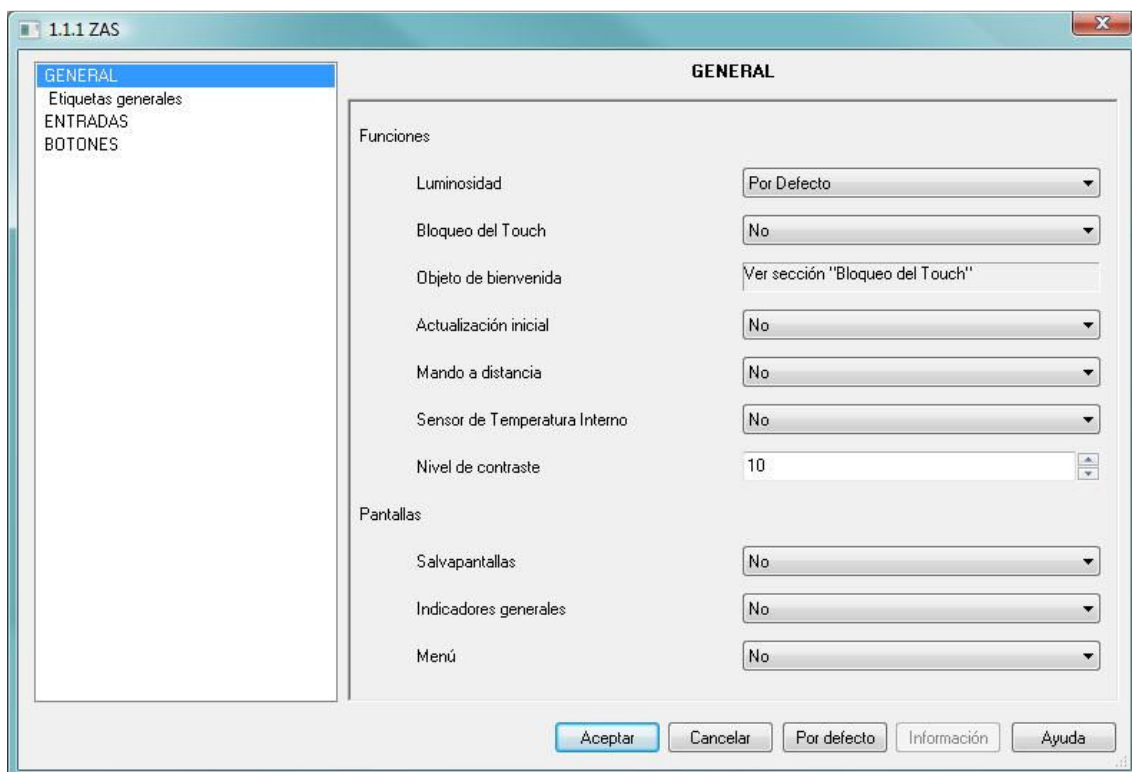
1.1.1 ZAS

GENERAL
Etiquetas generales
ENTRADAS
BOTONES

GENERAL

Funciones

Luminosidad | Por Defecto

Bloqueo del Touch | No

Objeto de bienvenida | Ver sección "Bloqueo del Touch"

Actualización inicial | No

Mando a distancia | No

Sensor de Temperatura Interno | No

Nivel de contraste | 10

Pantallas

Salvapantallas | No

Indicadores generales | No

Menú | No

Aceptar | Cancelar | Por defecto | Información | Ayuda